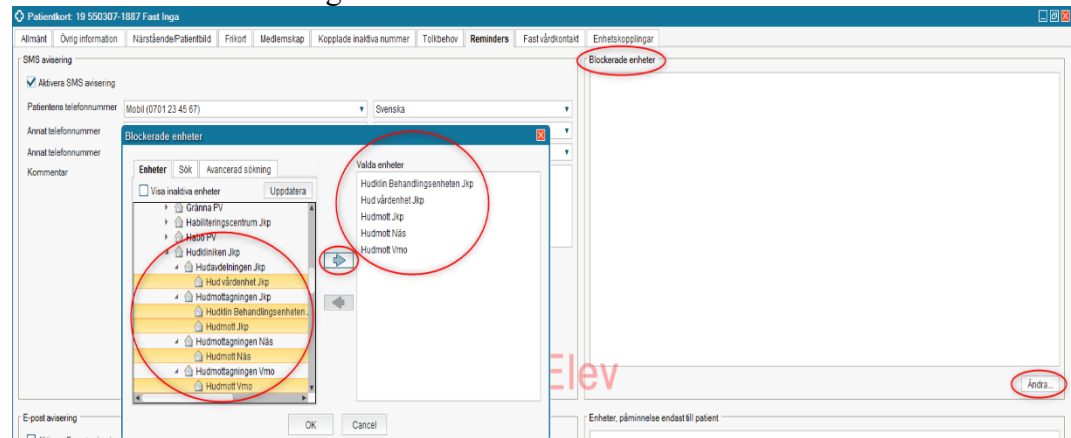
Patientkort: 19 550307-1887 Fast Inga

Allmänt | Övrig information | Närstående/Patientbild | Frikort | Medlemskap | Kopplade inaktiva nummer | Tolkbehov | Reminders | Fast vårdkontakt | Enhetskopplingar

SMS avisering

Aktivera SMS avisering

Patientens telefonnummer Mobil (0701 23 45 67) Svenska

Annat telefonnummer

Annat telefonnummer

Kommentar

Blockerade enheter

Blockerade enheter

Enheter | Sök | Avancerad sökning

Visa inaktiva enheter Uppdatera

Gränna PV
Habiliteringscentrum Jkp
Habo PV
Hudkliniken Jkp
Hudavdelningen Jkp
Hud vårdenhet Jkp
Hudmottagningen Jkp
Hudklin Behandlingsenheten .
Hudmott Jkp
Hudmottagningen Näs
Hudmott Näs
Hudmottagningen Vmo
Hudmott Vmo

Valda enheter
Hudklin Behandlingsenheten Jkp
Hud vårdenhet Jkp
Hudmott Jkp
Hudmott Näs
Hudmott Vmo

OK Cancel

Elev

Ändra...

E-post avisering

Enheter, påminnelse endast till patient